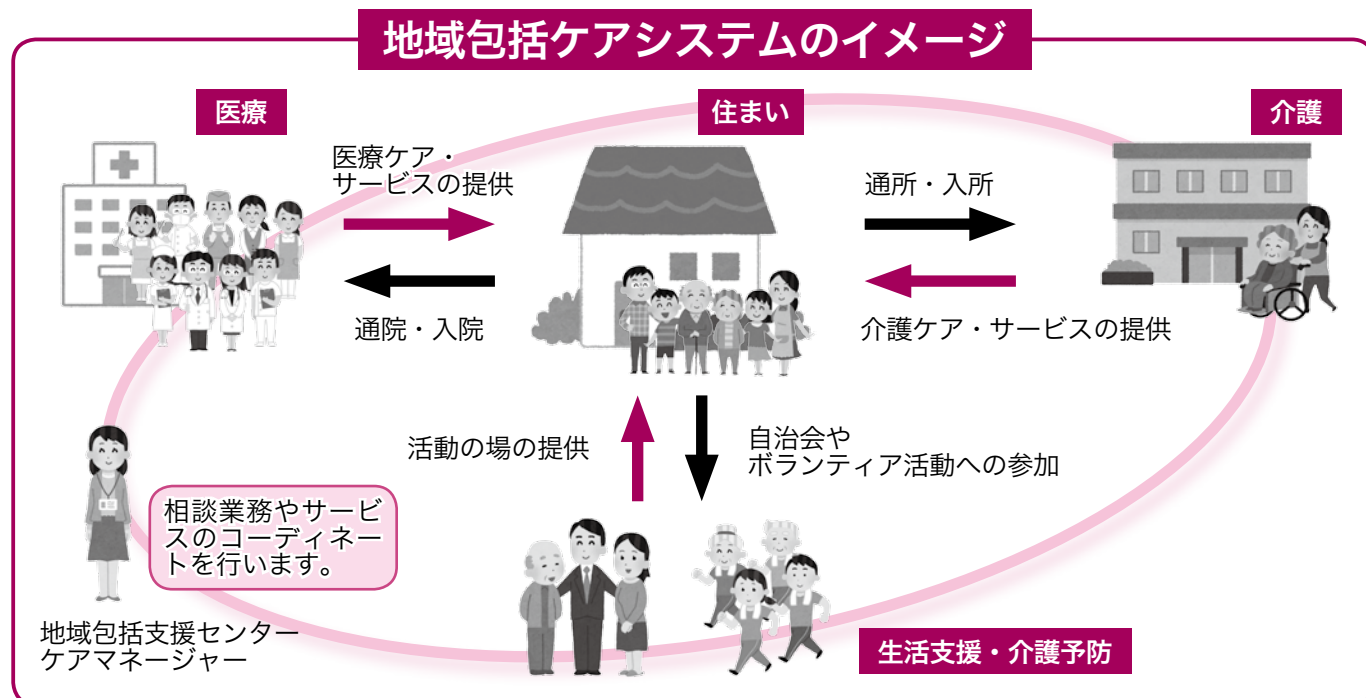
地域包括ケアシステムのイメージ

医療

住まい

介護

医療ケア・サービスの提供

通院・入院

通所・入所

介護ケア・サービスの提供

活動の場の提供

自治会やボランティア活動への参加

相談業務やサービスのコーディネートを行います。

地域包括支援センター
ケアマネージャー

生活支援・介護予防